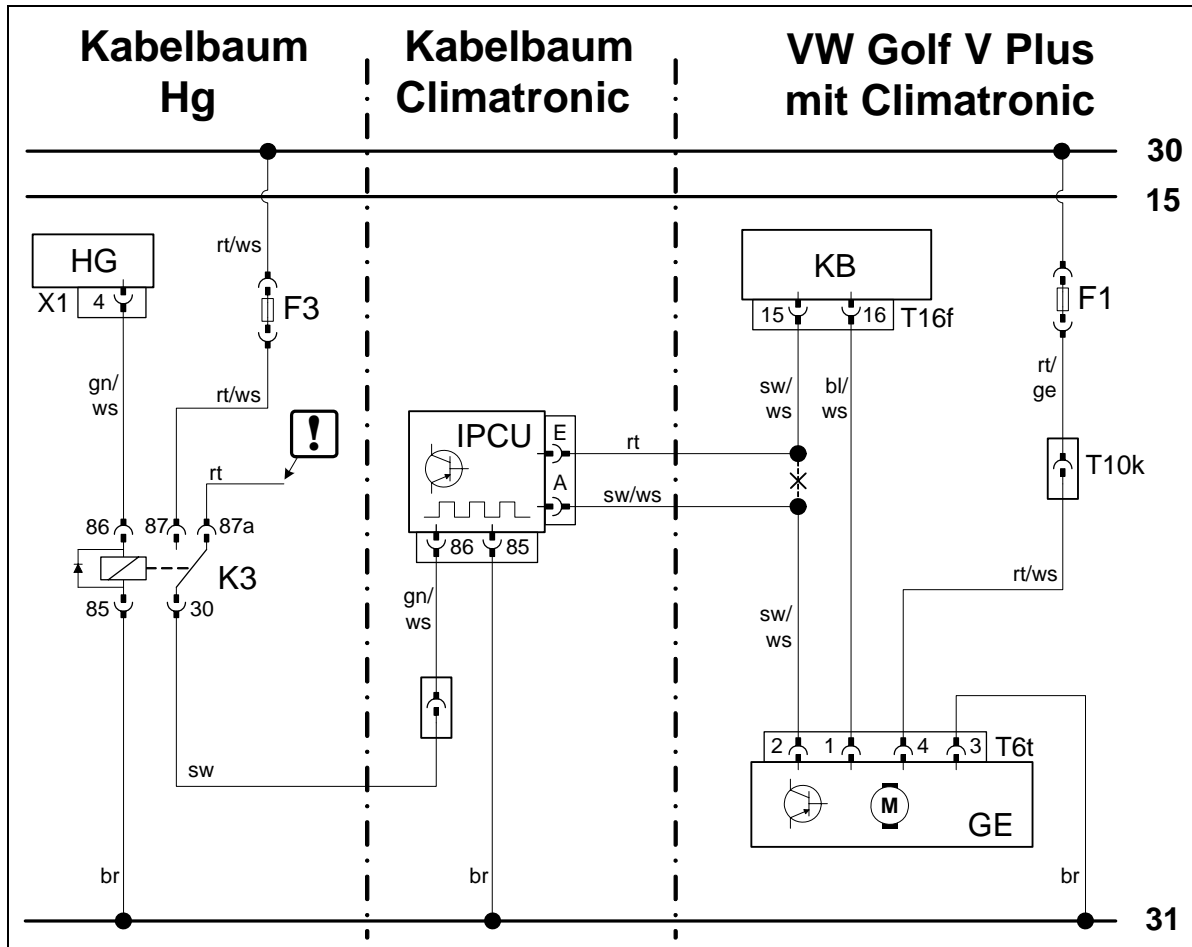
Kabelbaum Hg

Kabelbaum Climatronic

VW Golf V Plus mit Climatronic

30

15

HG
X1
4
rt/ws
F3
gn/ws
rt/ws
!
rt
86
87
87a
K3
85
30
sw
br

IPCU
E
A
86
85
gn/ws
br

rt
sw/ws

KB
15
16
T16f
sw/ws
bl/ws
sw/ws
F1
rt/ge
T10k
rt/ws
2
1
4
3
T6t
M
GE
br

31